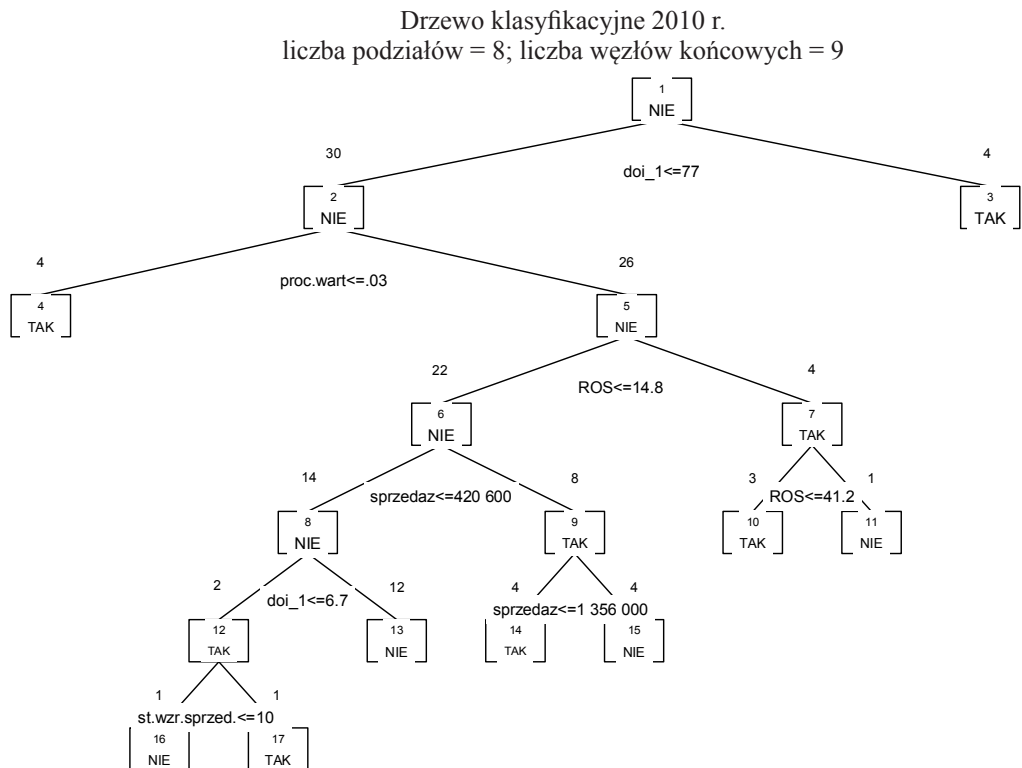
Drzewo klasyfikacyjne 2010 r.
liczba podziałów = 8; liczba węzłów końcowych = 9

1
NIE

30
doi_1<=77
4

2
NIE

3
TAK

4
proc.wart<=.03
26

4
TAK

5
NIE

22
ROS<=14.8
4

6
NIE

7
TAK

14
sprzedaz<=420 600
8

3
ROS<=41.2
1

8
NIE

9
TAK

10
TAK

11
NIE

2
doi_1<=6.7
12

4
sprzedaz<=1 356 000
4

12
TAK

13
NIE

14
TAK

15
NIE

1
st.wzr.sprzed.<=10
1

16
NIE

17
TAK